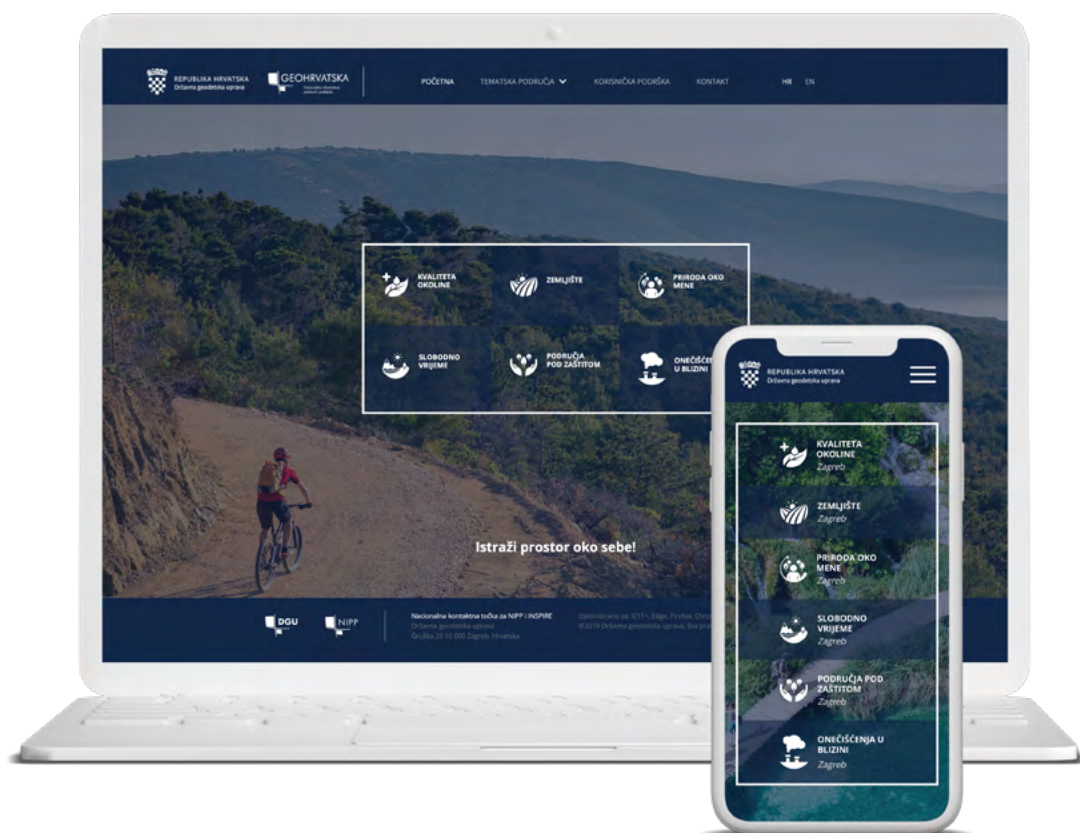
REPUBLIKA HRVATSKA
Državna geodetska uprava

GEOHRVATSKA
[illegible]

POČETNA TEMATSKA PODRUČJA KORISNIČKA PODRŠKA KONTAKT HR EN

KVALITETA OKOLINE
ZEMLJIŠTE
PRIRODA OKO MENE
SLOBODNO VRIJEME
PODRUČJA POD ZAŠTITOM
ONEČIŠĆE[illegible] U BLIZINI

Istraži prostor oko sebe!

DGU
NIPP

Nacionalna kontaktna točka za NIPP i INSPIRE
Državna geodetska uprava
Gruška 20 10 000 Zagreb, Hrvatska

Optimizirano za IE11+, Edge, Firefox, Chro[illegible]
©2019 Državna geodetska uprava. Sva pr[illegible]

REPUBLIKA HRVATSKA
Državna geodetska uprava

KVALITETA OKOLINE
Zagreb
ZEMLJIŠTE
Zagreb
PRIRODA OKO MENE
Zagreb
SLOBODNO VRIJEME
Zagreb
PODRUČJA POD ZAŠTITOM
Zagreb
ONEČIŠĆENJA U BLIZINI
Zagreb